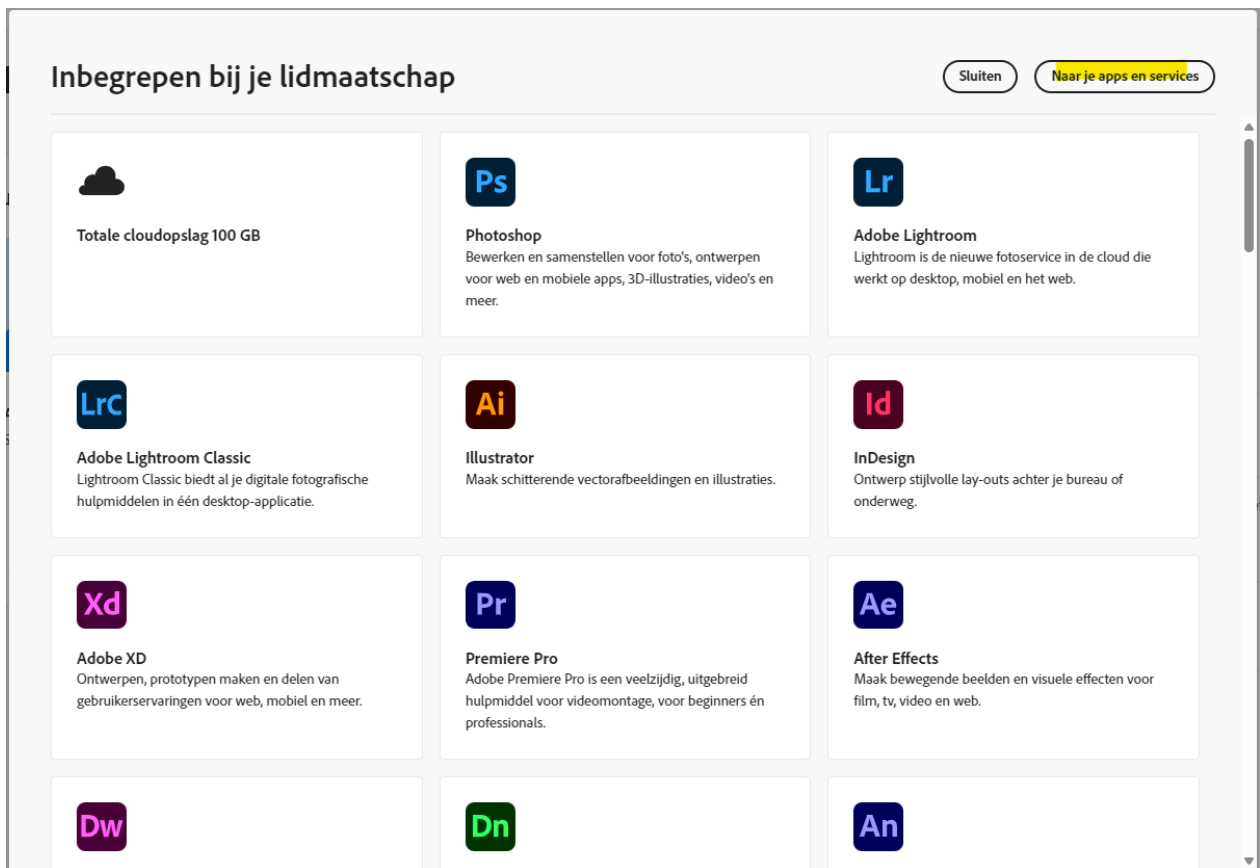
Inbegrepen bij je lidmaatschap

Sluiten

Naar je apps en services

Totale cloudopslag 100 GB

Ps

Photoshop
Bewerken en samenstellen voor foto's, ontwerpen voor web en mobiele apps, 3D-illustraties, video's en meer.

Lr

Adobe Lightroom
Lightroom is de nieuwe fotoservice in de cloud die werkt op desktop, mobiel en het web.

LrC

Adobe Lightroom Classic
Lightroom Classic biedt al je digitale fotografische hulpmiddelen in één desktop-applicatie.

Ai

Illustrator
Maak schitterende vectorafbeeldingen en illustraties.

Id

InDesign
Ontwerp stijlvolle lay-outs achter je bureau of onderweg.

Xd

Adobe XD
Ontwerpen, prototypen maken en delen van gebruikerservaringen voor web, mobiel en meer.

Pr

Premiere Pro
Adobe Premiere Pro is een veelzijdig, uitgebreid hulpmiddel voor videomontage, voor beginners én professionals.

Ae

After Effects
Maak bewegende beelden en visuele effecten voor film, tv, video en web.

Dw

Dn

An